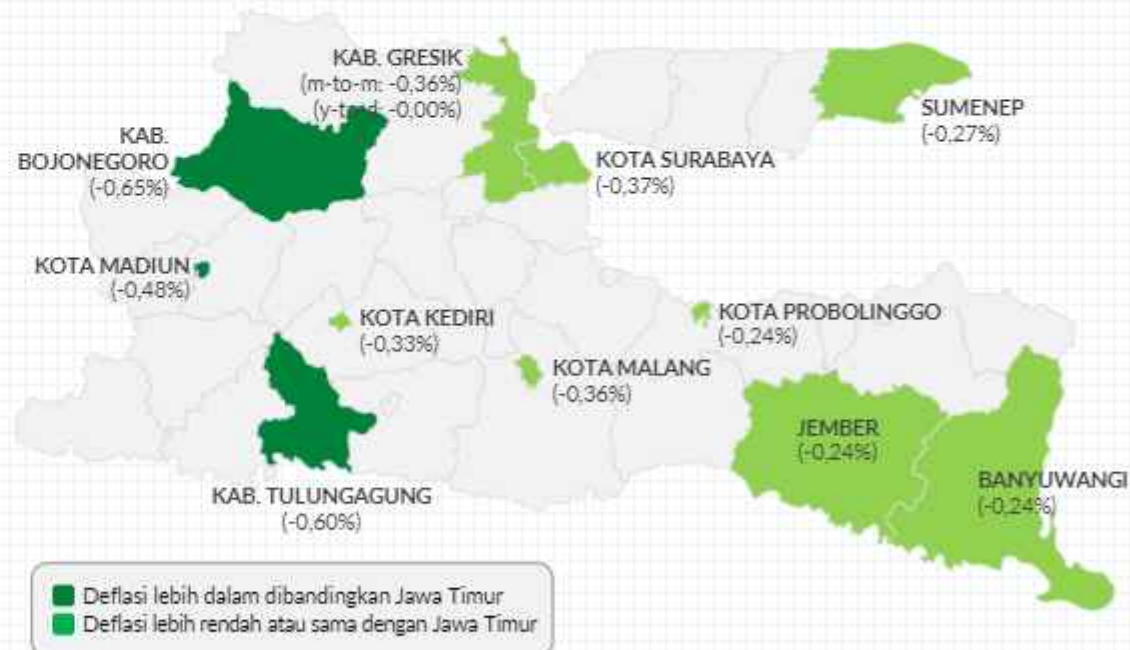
KAB. GRESIK
(m-to-m: -0,36%)
(y-to-d: -0,00%)

SUMENEP
(-0,27%)

KAB.
BOJONEGORO
(-0,65%)

KOTA SURABAYA
(-0,37%)

KOTA MADIUN
(-0,48%)

KOTA KEDIRI
(-0,33%)

KOTA PROBOLINGGO
(-0,24%)

KOTA MALANG
(-0,36%)

JEMBER
(-0,24%)

BANYUWANGI
(-0,24%)

KAB. TULUNGAGUNG
(-0,60%)

Deflasi lebih dalam dibandingkan Jawa Timur
Deflasi lebih rendah atau sama dengan Jawa Timur